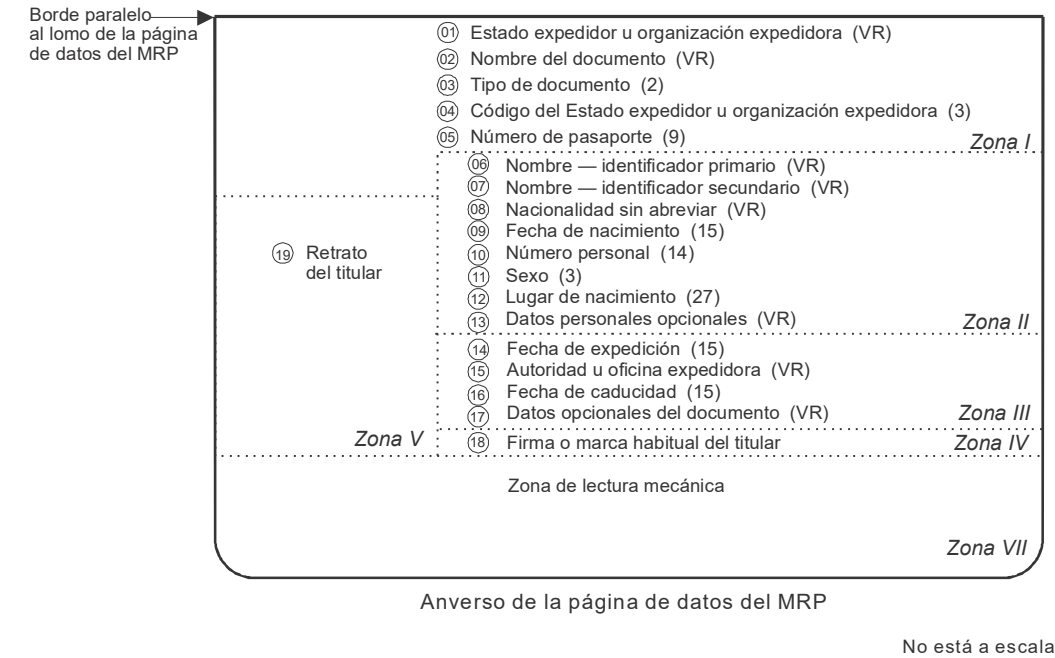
Borde paralelo al lomo de la página de datos del MRP

01 Estado expedidor u organización expedidora (VR)
02 Nombre del documento (VR)
03 Tipo de documento (2)
04 Código del Estado expedidor u organización expedidora (3)
05 Número de pasaporte (9)
Zona I

06 Nombre — identificador primario (VR)
07 Nombre — identificador secundario (VR)
08 Nacionalidad sin abreviar (VR)
09 Fecha de nacimiento (15)
10 Número personal (14)
11 Sexo (3)
12 Lugar de nacimiento (27)
13 Datos personales opcionales (VR)
Zona II

19 Retrato del titular

14 Fecha de expedición (15)
15 Autoridad u oficina expedidora (VR)
16 Fecha de caducidad (15)
17 Datos opcionales del documento (VR)
Zona III

Zona V
18 Firma o marca habitual del titular
Zona IV

Zona de lectura mecánica

Zona VII

Anverso de la página de datos del MRP

No está a escala